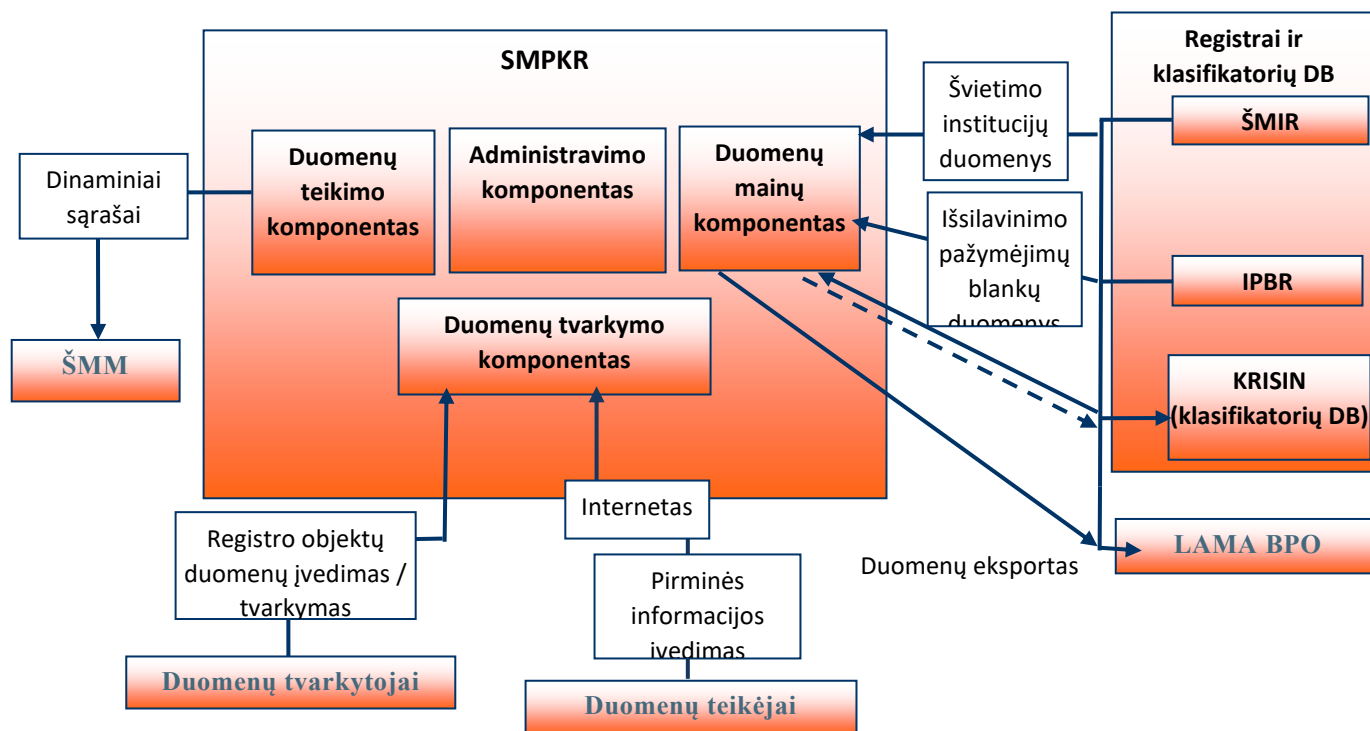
SMPKR

Registrai ir klasifikatorių DB

Švietimo institucijų duomenys

ŠMIR

Dinaminiai sąrašai

Duomenų teikimo komponentas

Administravimo komponentas

Duomenų mainų komponentas

Išsilavinimo pažymėjimų blankų duomenys

IPBR

ŠMM

Duomenų tvarkymo komponentas

KRISIN (klasifikatorių DB)

Internetas

Registro objektų duomenų įvedimas / tvarkymas

LAMA BPO

Duomenų eksportas

Pirminės informacijos įvedimas

Duomenų tvarkytojai

Duomenų teikėjai